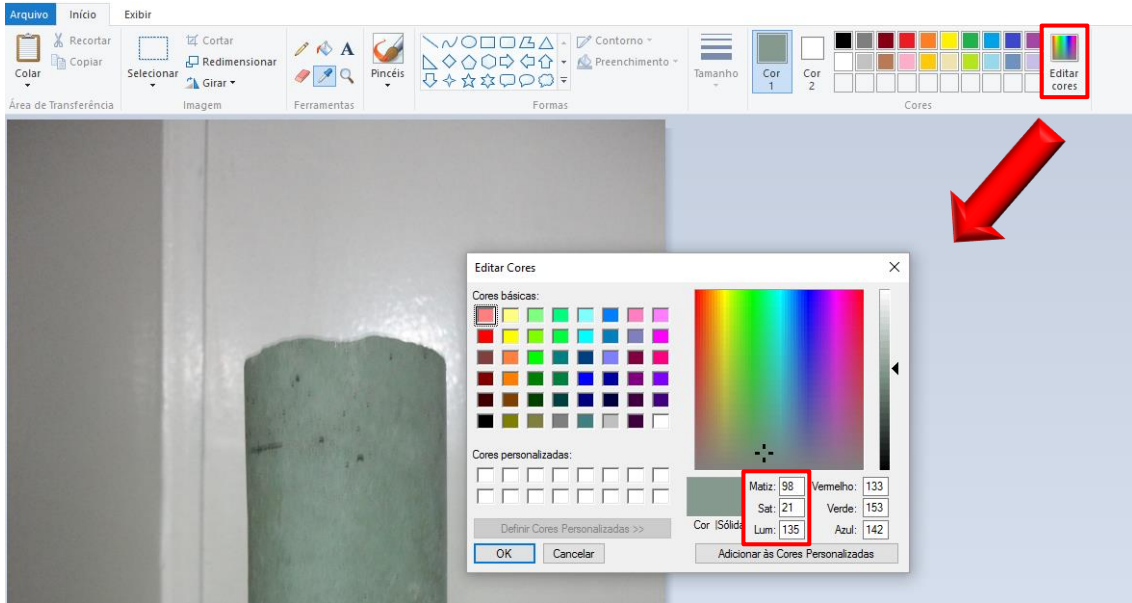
Arquivo Início Exibir

Colar
Recortar
Copiar
Área de Transferência

Selecionar
Cortar
Redimensionar
Girar
Imagem

Ferramentas

Pincéis

Contorno
Preenchimento
Formas

Tamanho

Cor 1

Cor 2

Cores

Editar cores

Editar Cores

Cores básicas:

Cores personalizadas:

Definir Cores Personalizadas >>

OK Cancelar

Cor |Sólida

Matiz: 98
Sat: 21
Lum: 135

Vermelho: 133
Verde: 153
Azul: 142

Adicionar às Cores Personalizadas